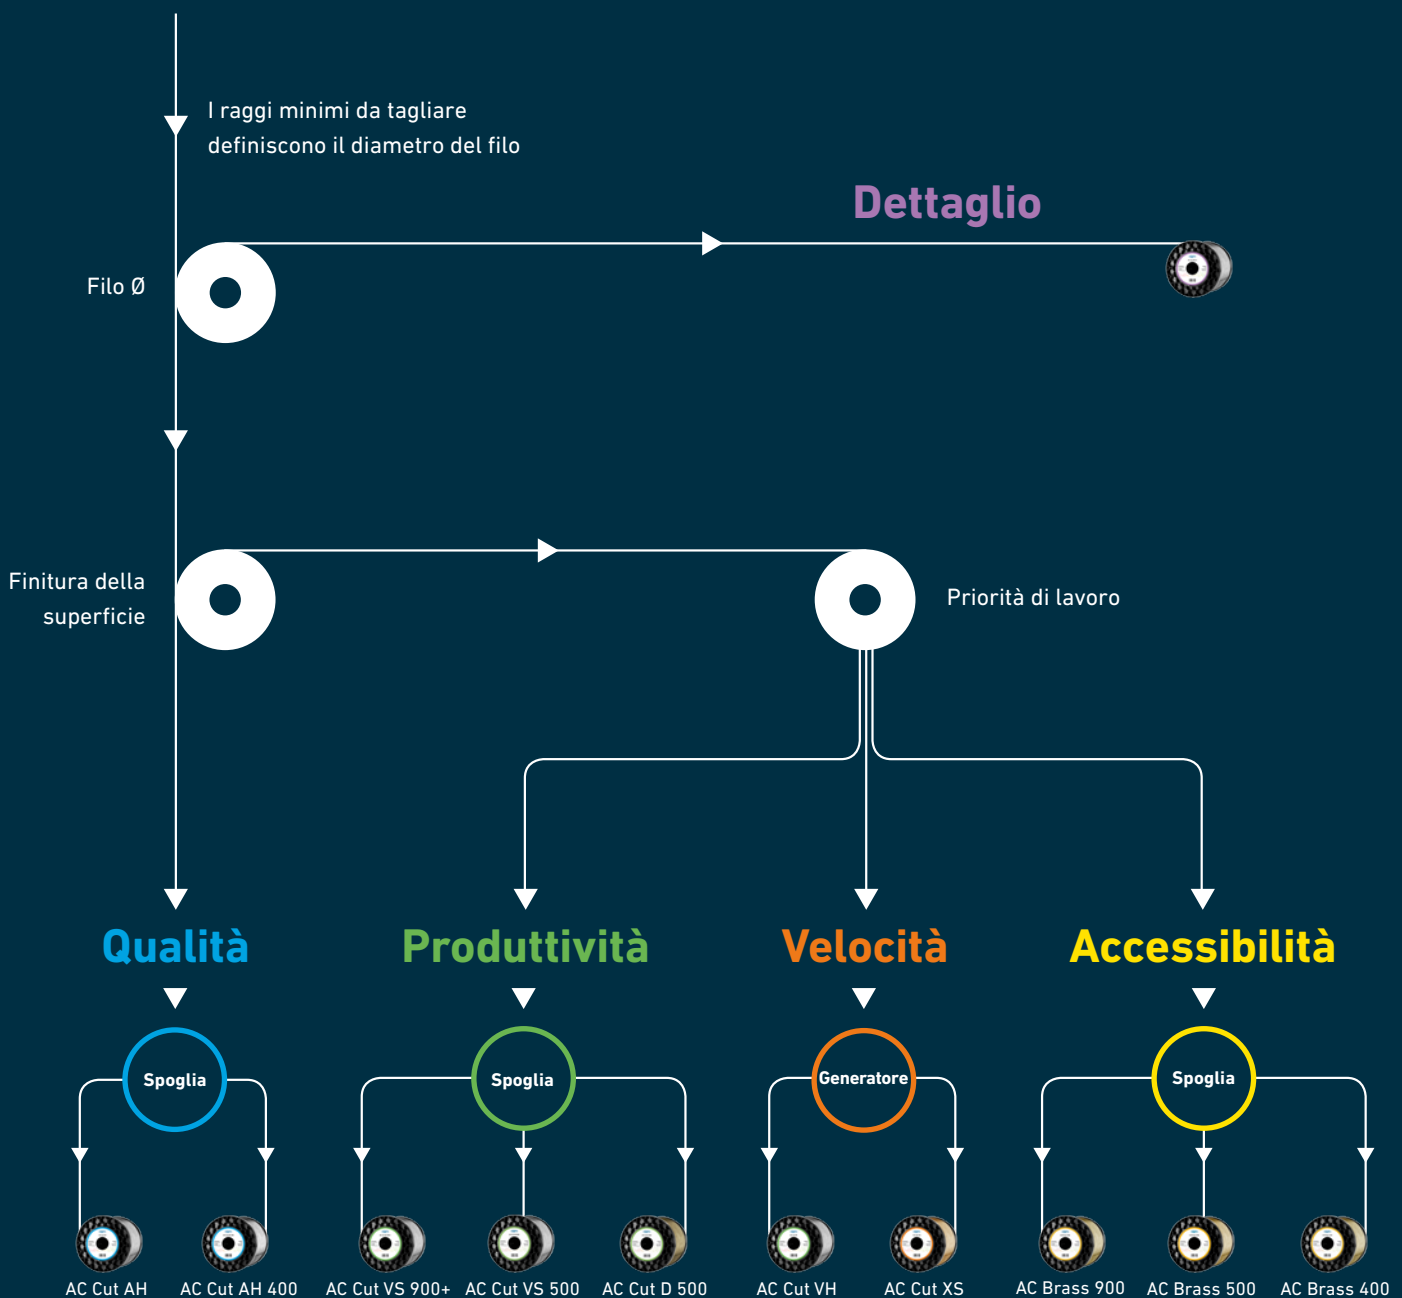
I raggi minimi da tagliare definiscono il diametro del filo

Dettaglio

Filo Ø

Finitura della superficie

Priorità di lavoro

Qualità

Produttività

Velocità

Accessibilità

Spoglia

Spoglia

Generatore

Spoglia

AC Cut AH

AC Cut AH 400

AC Cut VS 900+

AC Cut VS 500

AC Cut D 500

AC Cut VH

AC Cut XS

AC Brass 900

AC Brass 500

AC Brass 400